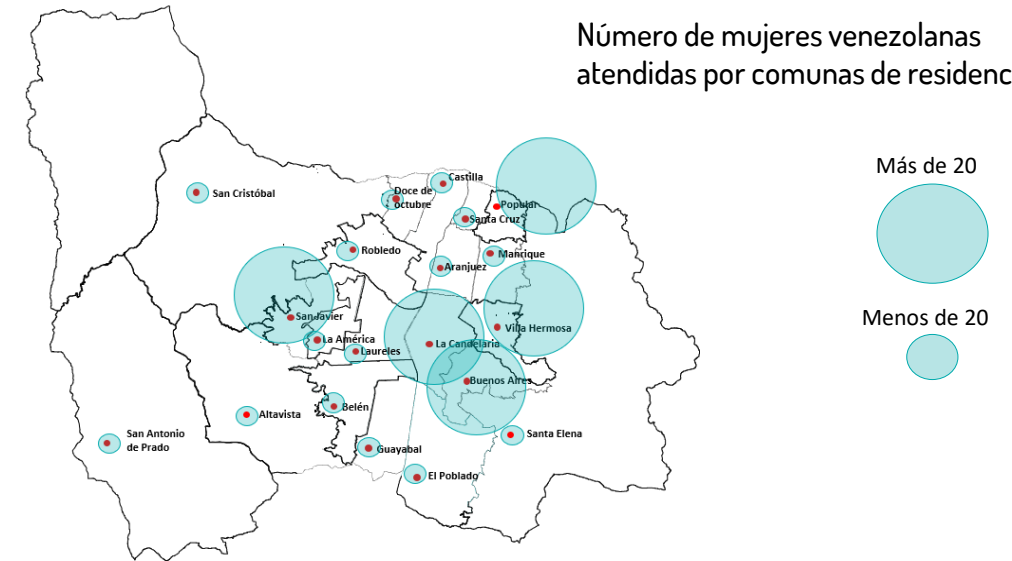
Número de mujeres venezolanas atendidas por comunas de residenc

Más de 20

Menos de 20

Castilla
Doce de Octubre
San Cristóbal
Popular
Santa Cruz
Robledo
Manrique
Aranjuez
San Javier
Villa Hermosa
La América
La Candelaria
Laureles
Buenos Aires
Belén
Altavista
Santa Elena
San Antonio de Prado
Guayabal
El Poblado